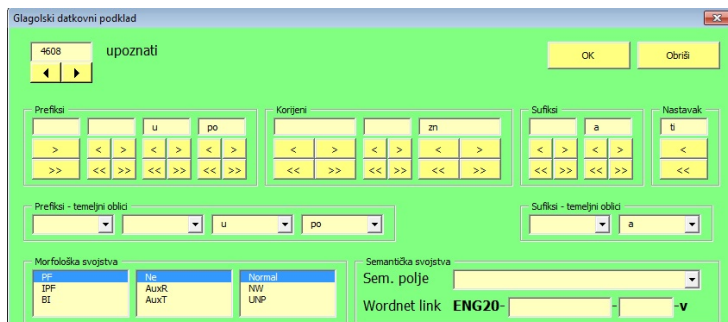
Glagolski datkovni podklad

4608

upoznati

OK

Obriši

Prefiksi

u

po

>

<

>

<

>

<

>

>>

<<

>>

<<

>>

<<

>>

Korijeni

zn

<

>

<

>

<

>

<<

>>

<<

>>

<<

>>

Sufiksi

a

<

>

<

>

<<

>>

<<

>>

Nastavak

ti

<

<<

Prefiksi - temeljni oblici

u

po

Sufiksi - temeljni oblici

a

Morfološka svojstva

PF
IPF
BI

Ne
AuxR
AuxT

Normal
NW
UNP

Semantička svojstva

Sem. polje

Wordnet link ENG20- - -v